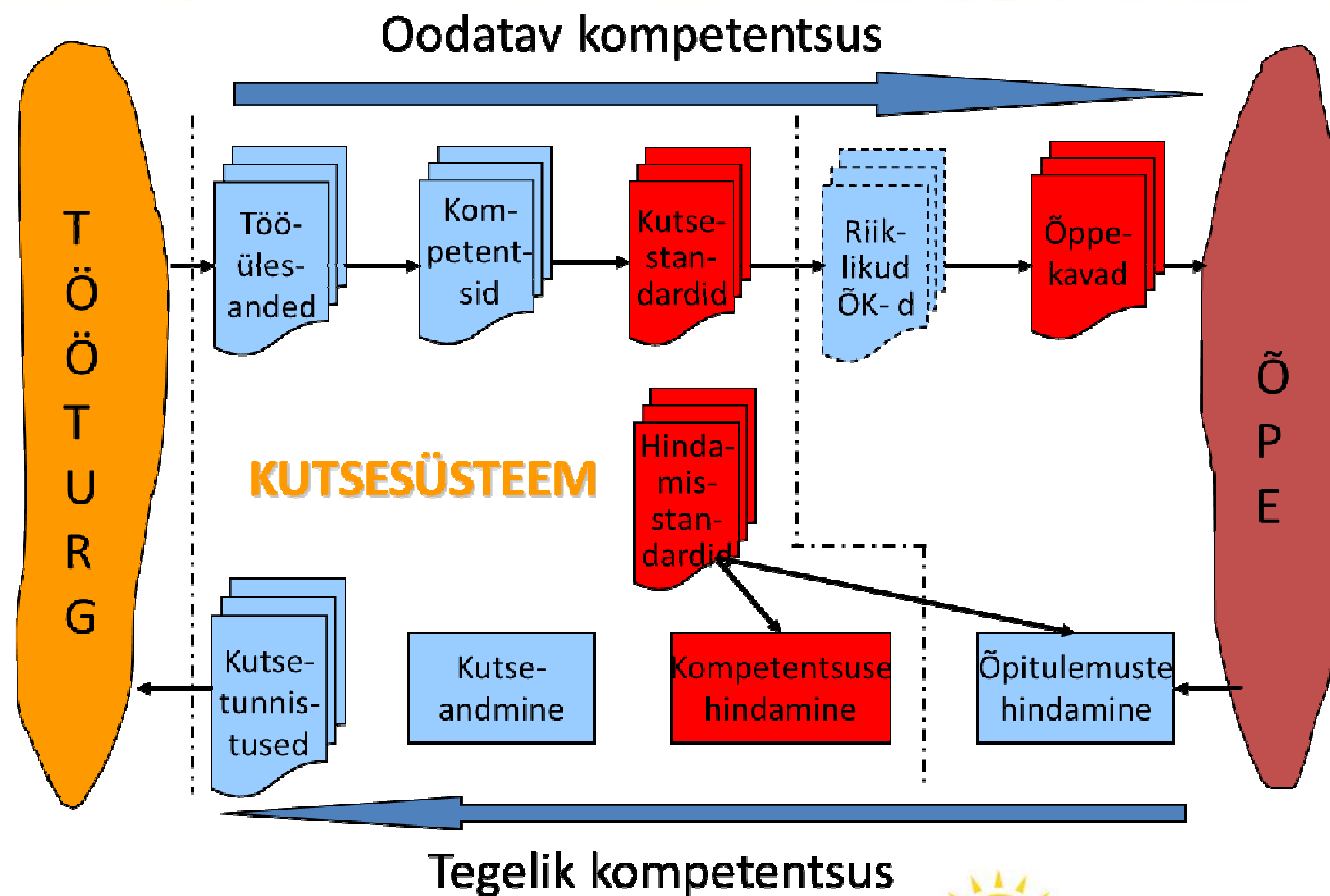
Oodatav kompetentsus

TÖÖTURG

Tööülesanded

Kompetentsid

Kutsestandardid

Riiklikud ÕK- d

Õppekavad

ÕPE

KUTSESÜSTEEM

Hindamisstandardid

Kutsetunnistused

Kutseandmine

Kompetentsuse hindamine

Õpitulemuste hindamine

Tegelik kompetentsus